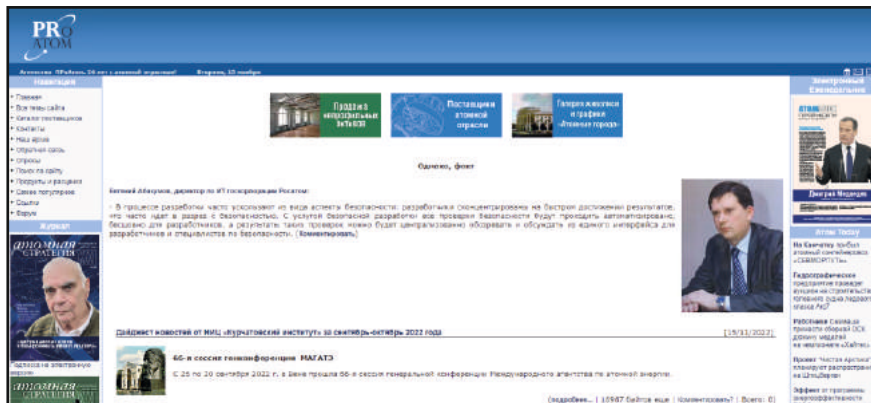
PRO АТОМ

Агентство "PRоАтом". 26 лет с атомной отраслью!    Вторник, 15 ноября

Навигация
Главная
Все темы сайта
Каталог поставщиков
Контакты
Наш архив
Обратная связь
Опросы
Поиск по сайту
Продукты и расценки
Самые популярные
Ссылки
Форум

Журнал

атомная стратегия

Подписка на электронную версию

атомная стратегия

Продажа непрофильных активов
Поставщики атомной отрасли
Галерея живописи и графики «Атомные города»

Однако, факт

Евгений Абакумов, директор по ИТ госкорпорации Росатом:

« В процессе разработки часто ускользают из вида аспекты безопасности: разработка сконцентрирована на быстром достижении результатов, что часто идет в разрез с безопасностью. С услугой безопасной разработки все проверки безопасности будут проходить автоматизировано, бесшовно для разработчиков, а результаты таких проверок можно будет централизованно обозревать и обсуждать из единого интерфейса для разработчиков и специалистов по безопасности». (Комментировать)

Дайджест новостей от НИЦ «Курчатовский институт» за сентябрь-октябрь 2022 года    [15/11/2022]

66-я сессия генконференции МАГАТЭ

С 26 по 30 сентября 2022 г. в Вене прошла 66-я сессия генеральной конференции Международного агентства по атомной энергии.

(подробнее... | 15987 байтов еще | Комментировать? | Всего: 0)

Электронный Еженедельник

АТОМ ВЕСТНИК

Дмитрий Медведев

Атомы Today

На Камчатку прибыл атомный спецледокол «СЕВМОРПУТЬ»

Гидрографическое предприятие проведет аукцион на строительство головного судна ледового класса Р67

Работники Словакии приняли оборудование ОСК домом медалей на чемпионате «Хайтек»

Проект "Чистая Арктика" планирует распространить на ШельфВерф

Эффект от программы энергоэффективности